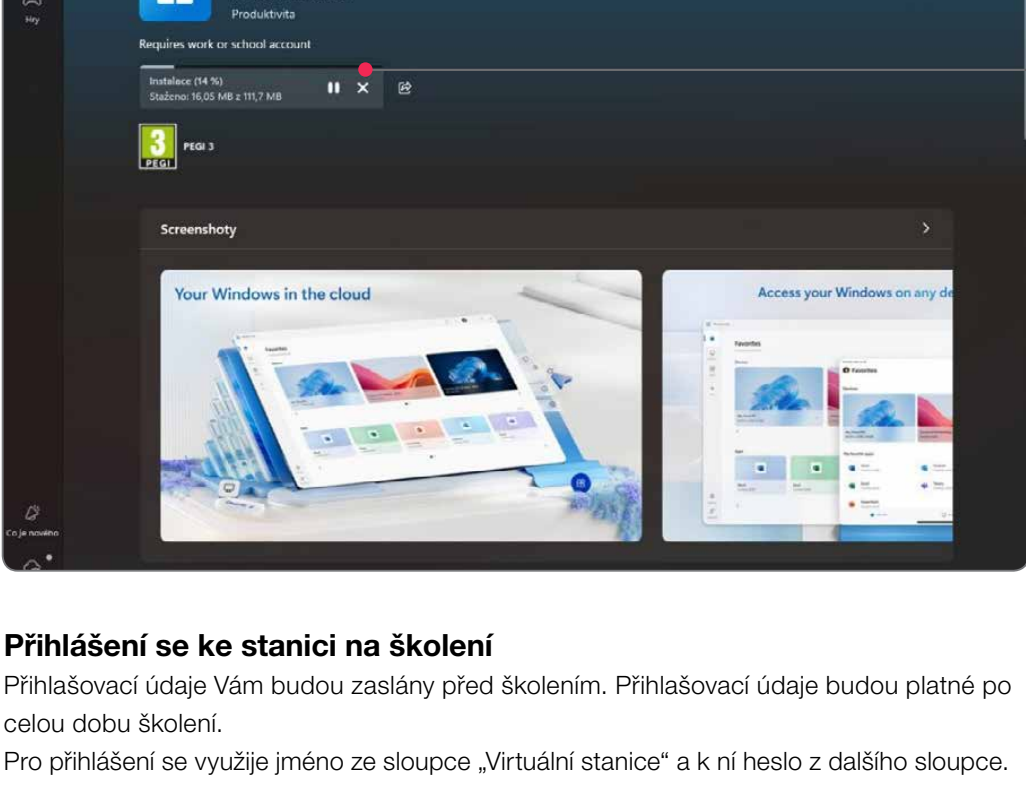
Hry

Produktivita

Requires work or school account

Instalace (14 %)
Staženo: 16,05 MB z 111,7 MB

PEGI 3

Screenshoty

Your Windows in the cloud

Access your Windows on any de

Favorites

Co je nového

**Přihlášení se ke stanici na školení**

Přihlašovací údaje Vám budou zaslány před školením. Přihlašovací údaje budou platné po celou dobu školení.

Pro přihlášení se využije jméno ze sloupce „Virtuální stanice“ a k ní heslo z dalšího sloupce.